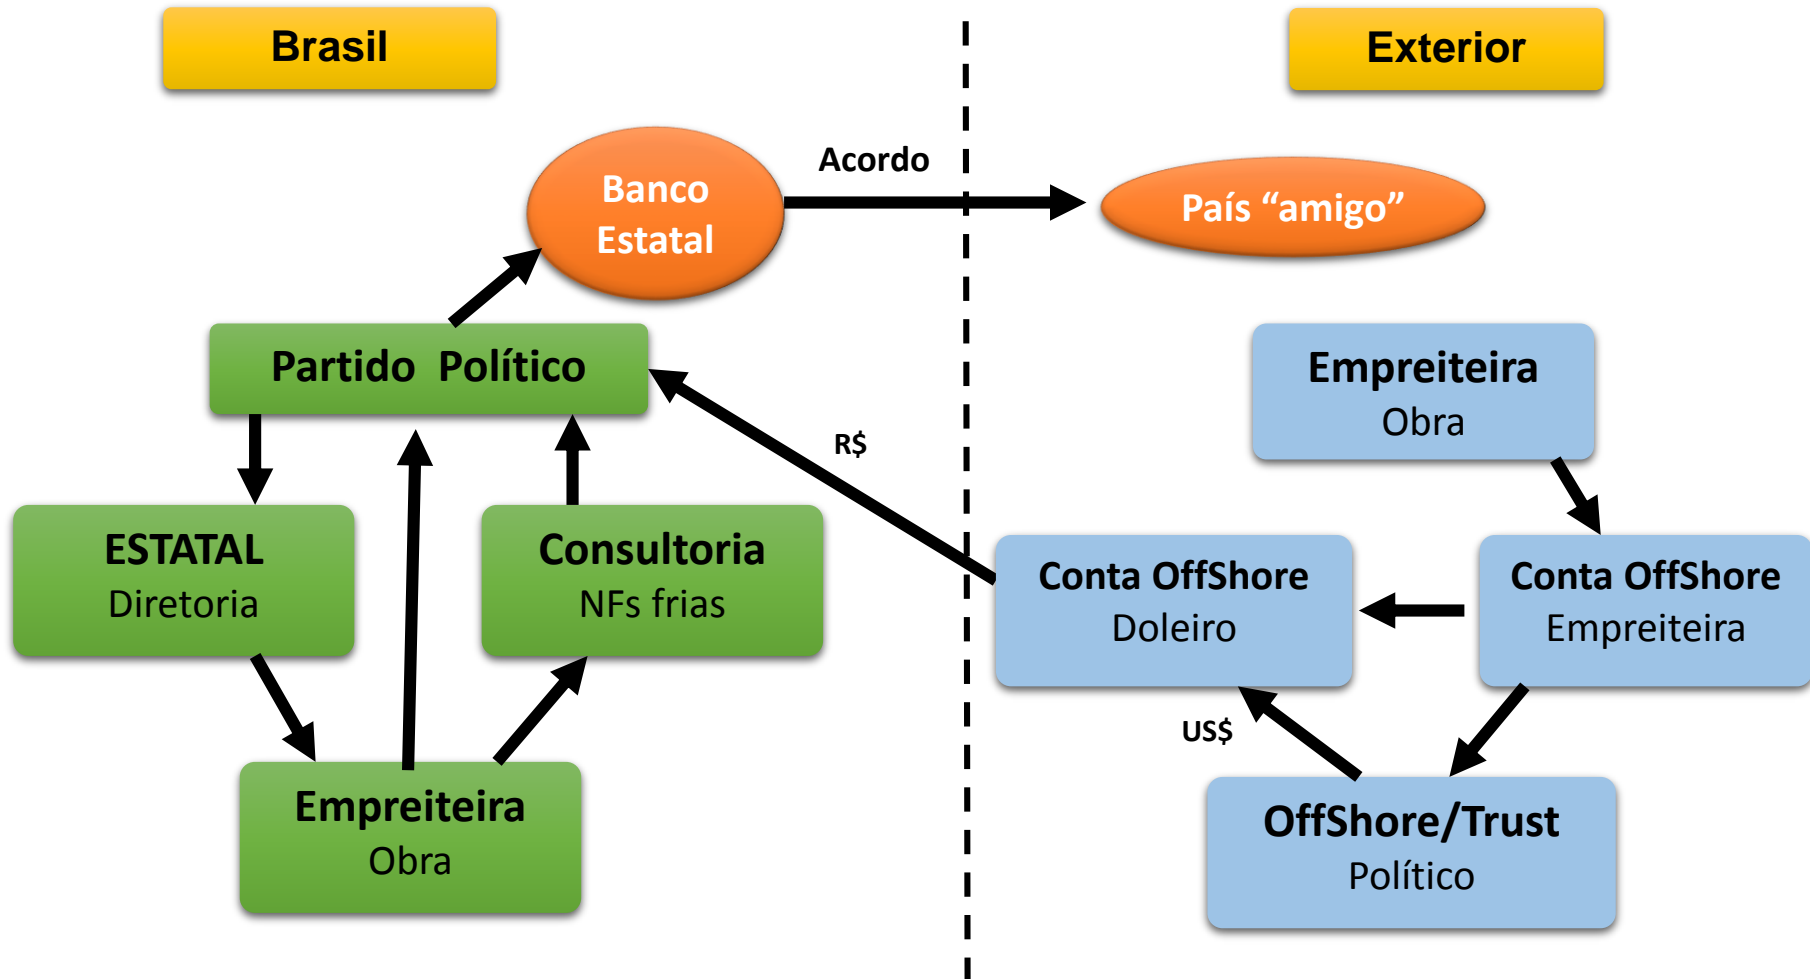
Brasil

Exterior

Banco Estatal

Acordo

País “amigo”

Partido Político

Empreiteira
Obra

R$

ESTATAL
Diretoria

Consultoria
NFs frias

Conta OffShore
Doleiro

Conta OffShore
Empreiteira

US$

Empreiteira
Obra

OffShore/Trust
Político